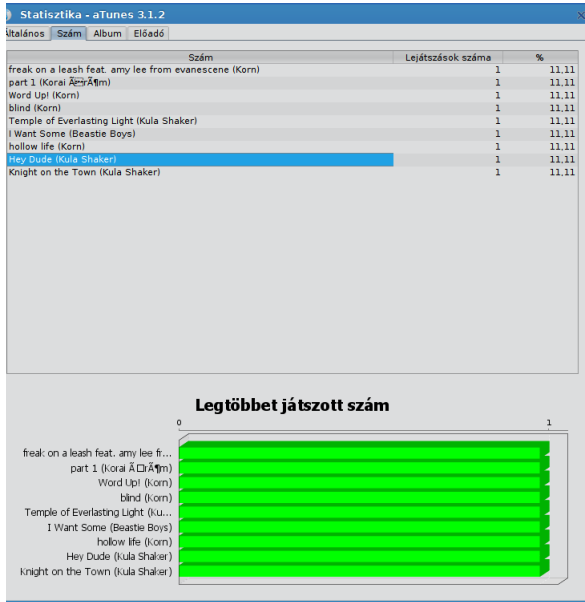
Statisztika - aTunes 3.1.2

Általános | Szám | Album | Előadó

| Szám | Lejátszások száma | % |
|---|---|---|
| freak on a leash feat. amy lee from evanescene (Korn) | 1 | 11,11 |
| part 1 (Korai Ã�rÃ¶m) | 1 | 11,11 |
| Word Up! (Korn) | 1 | 11,11 |
| blind (Korn) | 1 | 11,11 |
| Temple of Everlasting Light (Kula Shaker) | 1 | 11,11 |
| I Want Some (Beastie Boys) | 1 | 11,11 |
| hollow life (Korn) | 1 | 11,11 |
| Hey Dude (Kula Shaker) | 1 | 11,11 |
| Knight on the Town (Kula Shaker) | 1 | 11,11 |

Legtöbbet játszott szám

0
1

freak on a leash feat. amy lee fr...
part 1 (Korai Ã�rÃ¶m)
Word Up! (Korn)
blind (Korn)
Temple of Everlasting Light (Ku...
I Want Some (Beastie Boys)
hollow life (Korn)
Hey Dude (Kula Shaker)
Knight on the Town (Kula Shaker)